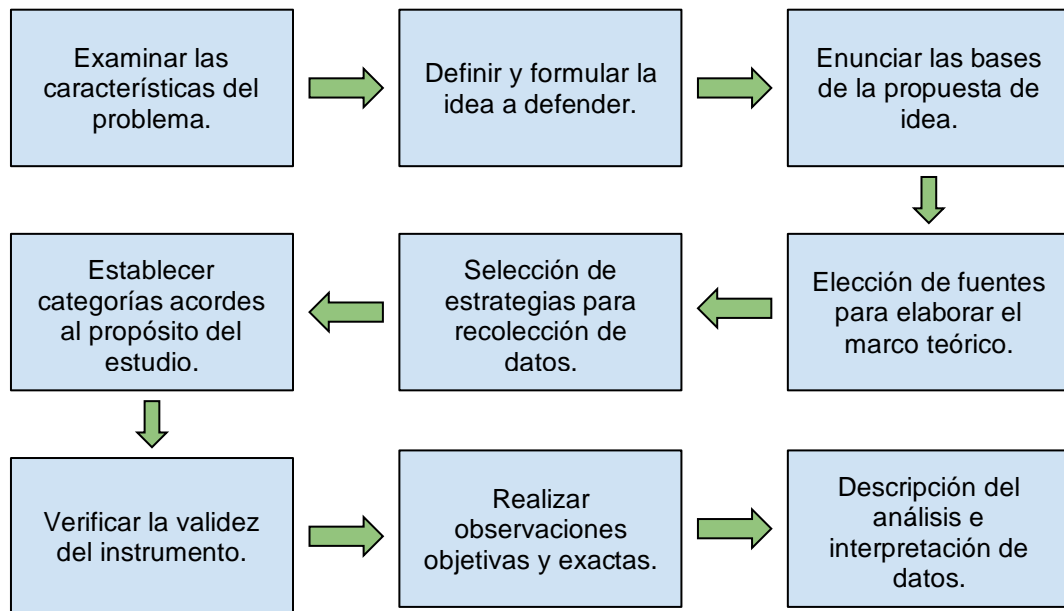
Examinar las características del problema.

Definir y formular la idea a defender.

Enunciar las bases de la propuesta de idea.

Elección de fuentes para elaborar el marco teórico.

Selección de estrategias para recolección de datos.

Establecer categorías acordes al propósito del estudio.

Verificar la validez del instrumento.

Realizar observaciones objetivas y exactas.

Descripción del análisis e interpretación de datos.